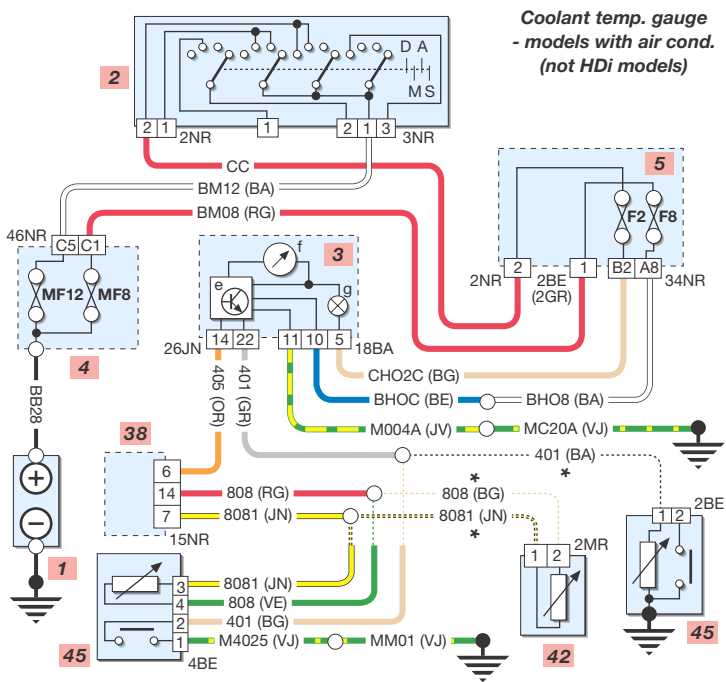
Coolant temp. gauge - models with air cond. (not HDi models)

2

D A

M S

2 1 2NR

1

2 1 3 3NR

CC

BM12 (BA)

BM08 (RG)

46NR

C5 C1

MF12 MF8

4

BB28

1

5

F2 F8

2NR 2 2BE (2GR) 1 B2 A8 34NR

3

f

e

g

26JN 14 22 11 10 5 18BA

405 (OR)

401 (GR)

CHO2C (BG)

BHOC (BE)

BHO8 (BA)

M004A (JV)

MC20A (VJ)

38

6

14

7

15NR

808 (RG)

8081 (JN)

808 (BG)

8081 (JN)

401 (BA)

*

*

*

1 2 2MR

42

1 2 2BE

45

3 8081 (JN)

4 808 (VE)

2 401 (BG)

1 M4025 (VJ)

MM01 (VJ)

45

4BE